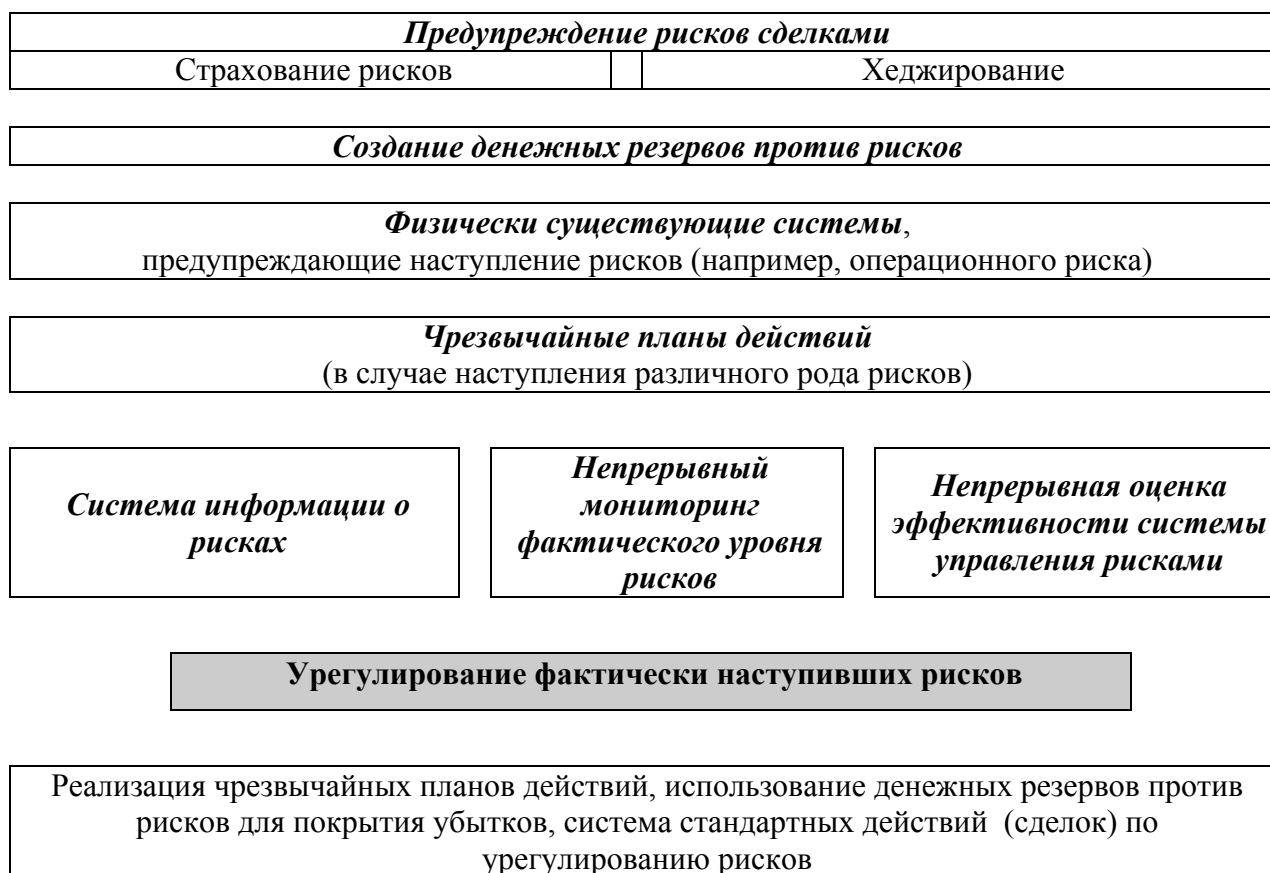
Предупреждение рисков сделками

Страхование рисков

Хеджирование

Создание денежных резервов против рисков

Физически существующие системы, предупреждающие наступление рисков (например, операционного риска)

Чрезвычайные планы действий (в случае наступления различного рода рисков)

Система информации о рисках

Непрерывный мониторинг фактического уровня рисков

Непрерывная оценка эффективности системы управления рисками

Урегулирование фактически наступивших рисков

Реализация чрезвычайных планов действий, использование денежных резервов против рисков для покрытия убытков, система стандартных действий (сделок) по урегулированию рисков